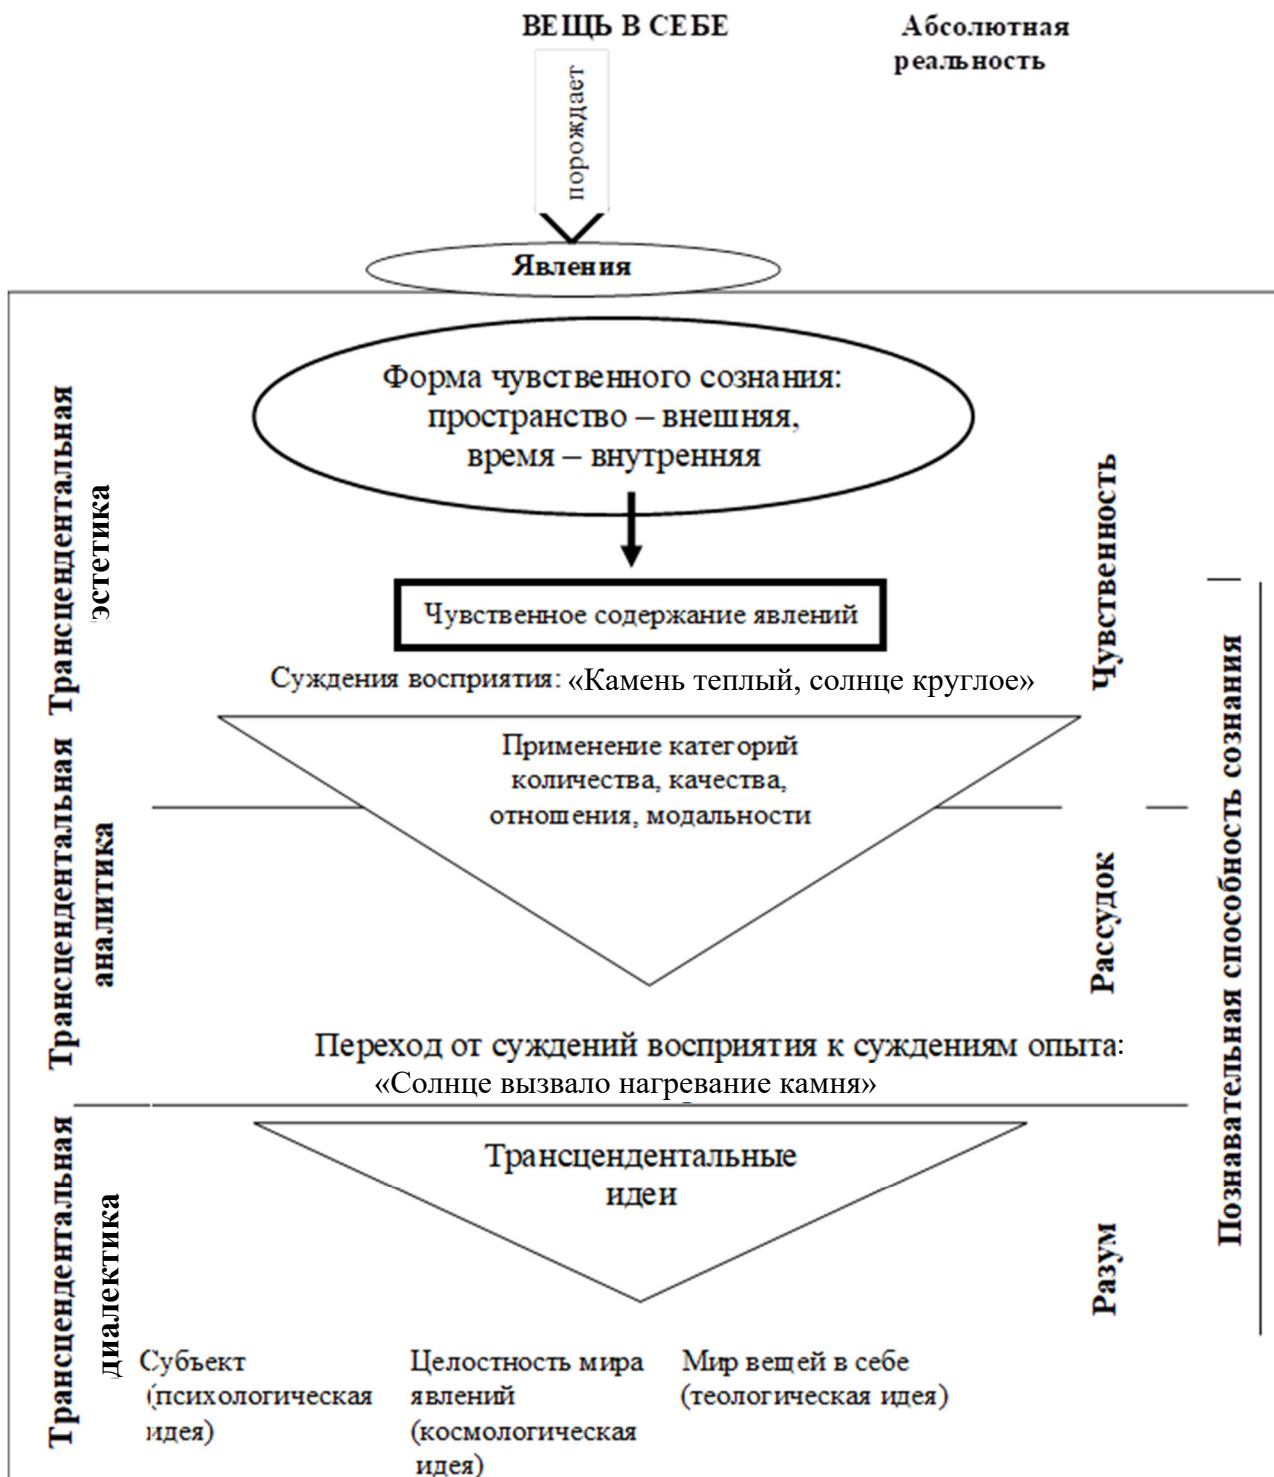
ВЕЩЬ В СЕБЕ

Абсолютная реальность

порождает

Явления

Форма чувственного сознания: пространство – внешняя, время – внутренняя

Чувственное содержание явлений

Суждения восприятия: «Камень теплый, солнце круглое»

Применение категорий количества, качества, отношения, модальности

Переход от суждений восприятия к суждениям опыта: «Солнце вызвало нагревание камня»

Трансцендентальные идеи

Субъект (психологическая идея)

Целостность мира явлений (космологическая идея)

Мир вещей в себе (теологическая идея)

Трансцендентальная эстетика

Трансцендентальная аналитика

Трансцендентальная диалектика

Чувственность

Рассудок

Разум

Познавательная способность сознания